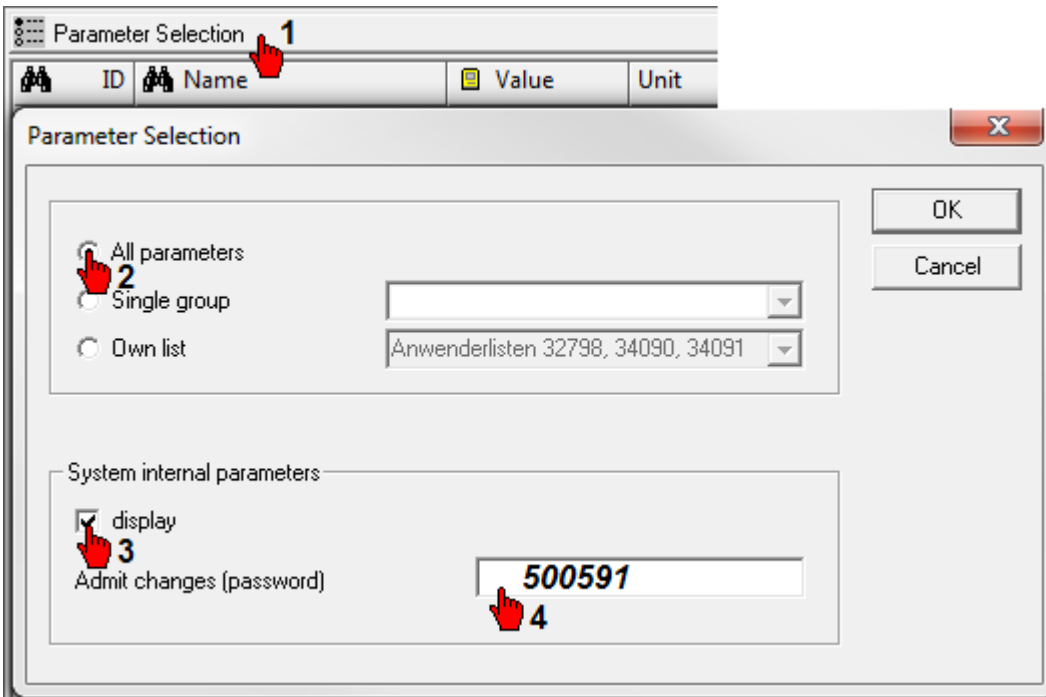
Parameter Selection 1

| ID | Name | Value | Unit |
|---|---|---|---|

Parameter Selection

x

OK

Cancel

All parameters 2

Single group

Own list

Anwenderlisten 32798, 34090, 34091

System internal parameters

display 3

Admit changes (password)

500591

4